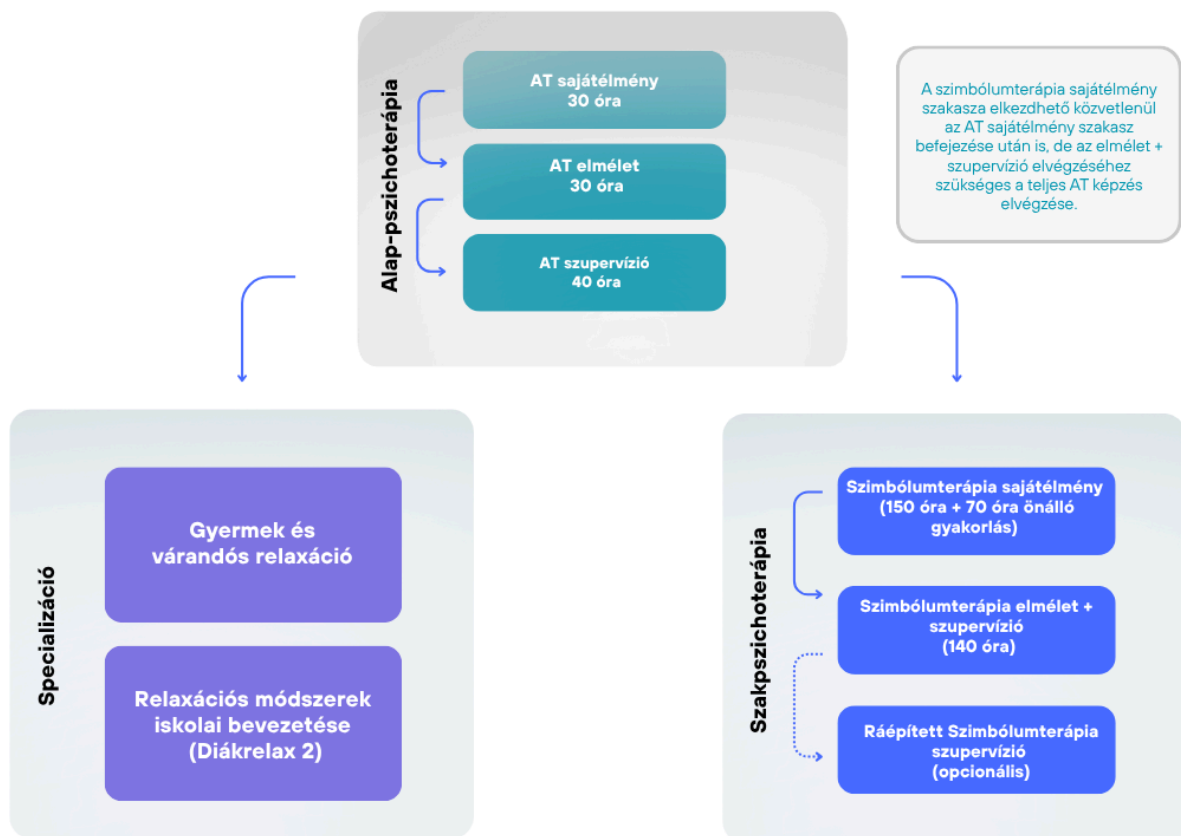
Alap-pszichoterápia

AT sajátélmény
30 óra

AT elmélet
30 óra

AT szupervízió
40 óra

A szimbólumterápia sajátélmény szakasza elkezdhető közvetlenül az AT sajátélmény szakasz befejezése után is, de az elmélet + szupervízió elvégzéséhez szükséges a teljes AT képzés elvégzése.

Specializáció

Gyermek és várandós relaxáció

Relaxációs módszerek iskolai bevezetése (Diákrelax 2)

Szakpszichoterápia

Szimbólumterápia sajátélmény (150 óra + 70 óra önálló gyakorlás)

Szimbólumterápia elmélet + szupervízió (140 óra)

Ráépített Szimbólumterápia szupervízió (opcionális)